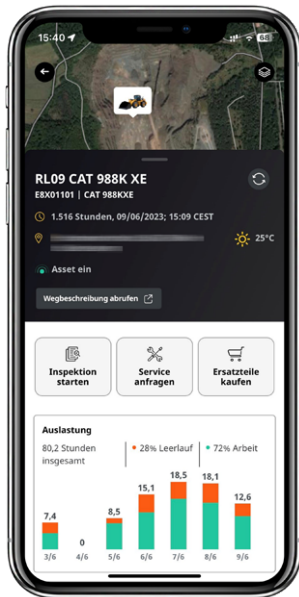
15:40

RL09 CAT 988K XE

E8X01101 | CAT 988KXE

1.516 Stunden, 09/06/2023; 15:09 CEST

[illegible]

25°C

Asset ein

Wegbeschreibung abrufen

Inspektion starten

Service anfragen

Ersatzteile kaufen

Auslastung

80,2 Stunden insgesamt

28% Leerlauf

72% Arbeit

7,4
0
8,5
15,1
18,5
18,1
12,6

3/6
4/6
5/6
6/6
7/6
8/6
9/6